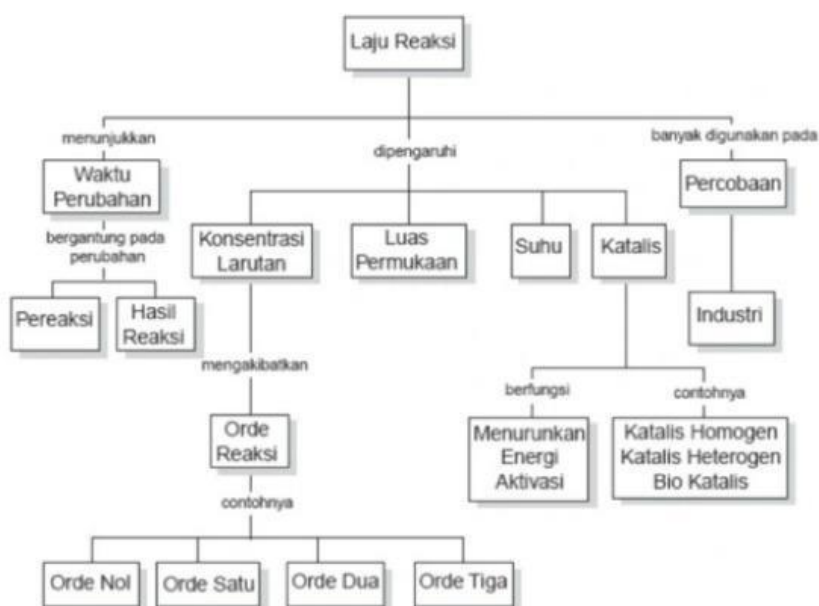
Laju Reaksi

menunjukkan

Waktu Perubahan

bergantung pada perubahan

Pereaksi

Hasil Reaksi

dipengaruhi

Konsentrasi Larutan

mengakibatkan

Orde Reaksi

contohnya

Orde Nol

Orde Satu

Orde Dua

Orde Tiga

Luas Permukaan

Suhu

Katalis

berfungsi

Menurunkan Energi Aktivasi

contohnya

Katalis Homogen
Katalis Heterogen
Bio Katalis

banyak digunakan pada

Percobaan

Industri